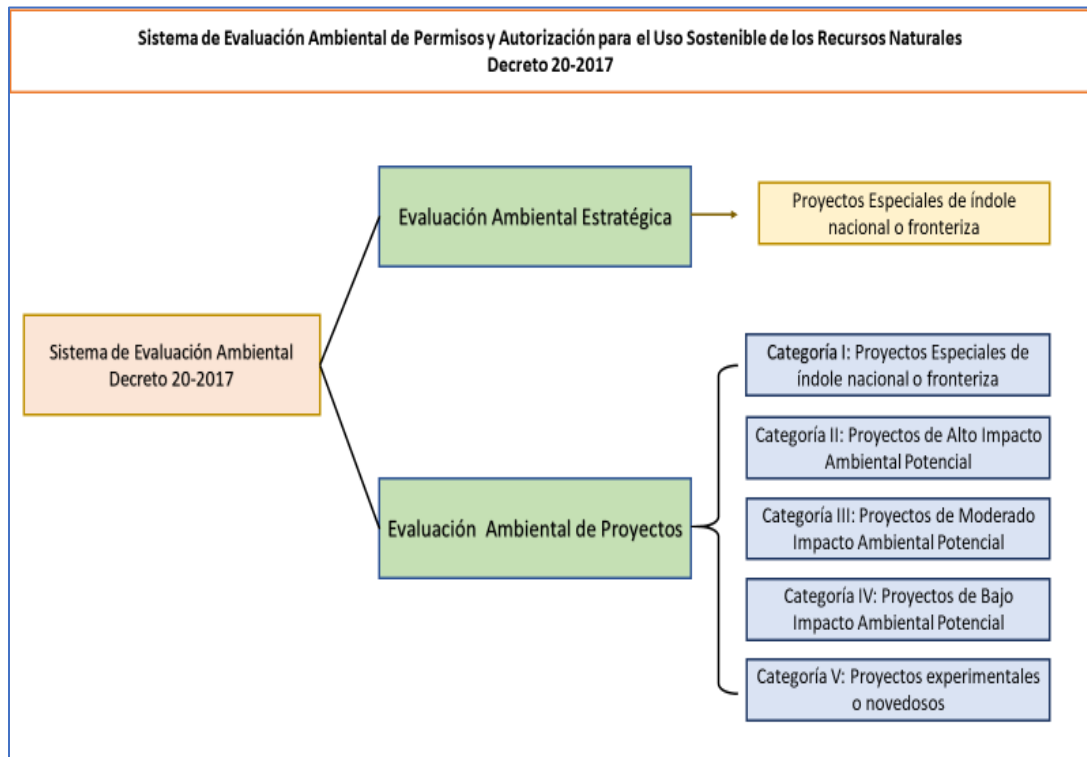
Sistema de Evaluación Ambiental de Permisos y Autorización para el Uso Sostenible de los Recursos Naturales
Decreto 20-2017

Evaluación Ambiental Estratégica

Proyectos Especiales de índole nacional o fronteriza

Sistema de Evaluación Ambiental
Decreto 20-2017

Evaluación Ambiental de Proyectos

Categoría I: Proyectos Especiales de índole nacional o fronteriza

Categoría II: Proyectos de Alto Impacto Ambiental Potencial

Categoría III: Proyectos de Moderado Impacto Ambiental Potencial

Categoría IV: Proyectos de Bajo Impacto Ambiental Potencial

Categoría V: Proyectos experimentales o novedosos